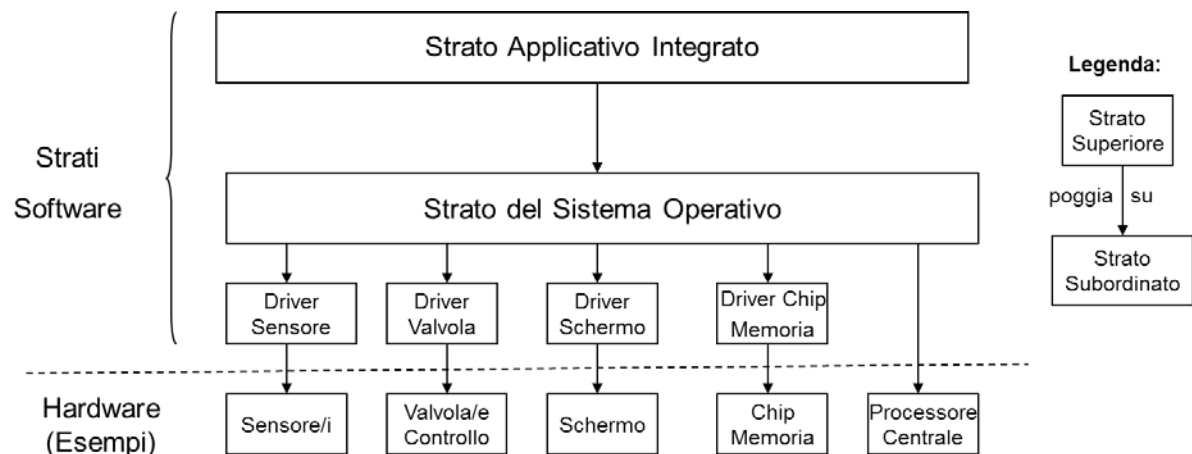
Strato Applicativo Integrato

Legenda:

Strato Superiore

poggia su

Strato Subordinato

Strati Software

Strato del Sistema Operativo

Driver Sensore

Driver Valvola

Driver Schermo

Driver Chip Memoria

Hardware (Esempi)

Sensore/i

Valvola/e Controllo

Schermo

Chip Memoria

Processore Centrale